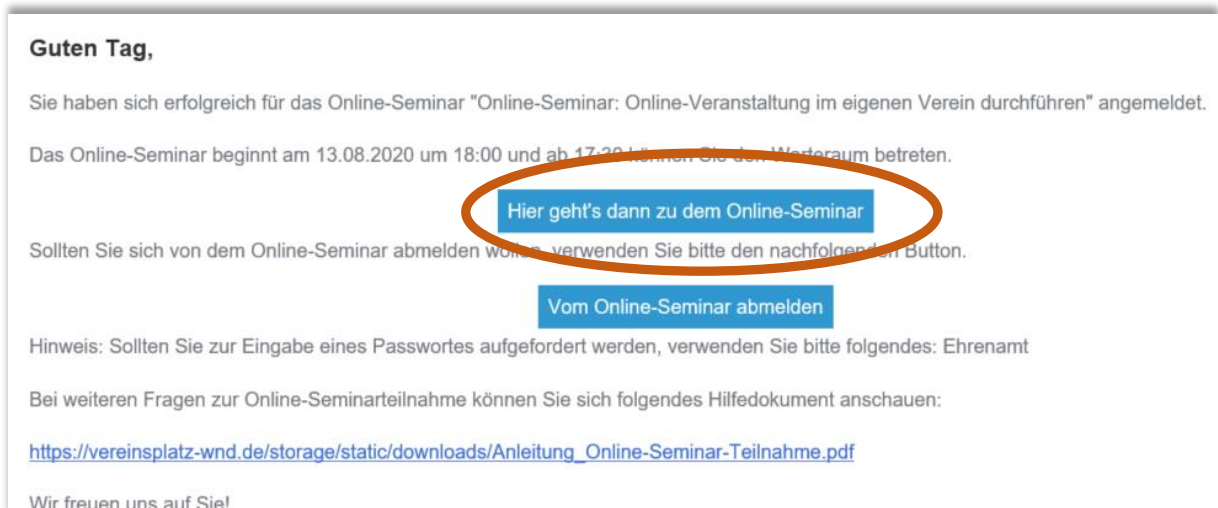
Guten Tag,

Sie haben sich erfolgreich für das Online-Seminar "Online-Seminar: Online-Veranstaltung im eigenen Verein durchführen" angemeldet.

Das Online-Seminar beginnt am 13.08.2020 um 18:00 und ab 17:30 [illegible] den Warteraum betreten.

Hier geht's dann zu dem Online-Seminar

Sollten Sie sich von dem Online-Seminar abmelden wollen, verwenden Sie bitte den nachfolgenden Button.

Vom Online-Seminar abmelden

Hinweis: Sollten Sie zur Eingabe eines Passwortes aufgefordert werden, verwenden Sie bitte folgendes: Ehrenamt

Bei weiteren Fragen zur Online-Seminarteilnahme können Sie sich folgendes Hilfedokument anschauen:

https://vereinsplatz-wnd.de/storage/static/downloads/Anleitung_Online-Seminar-Teilnahme.pdf

Wir freuen uns auf Sie!